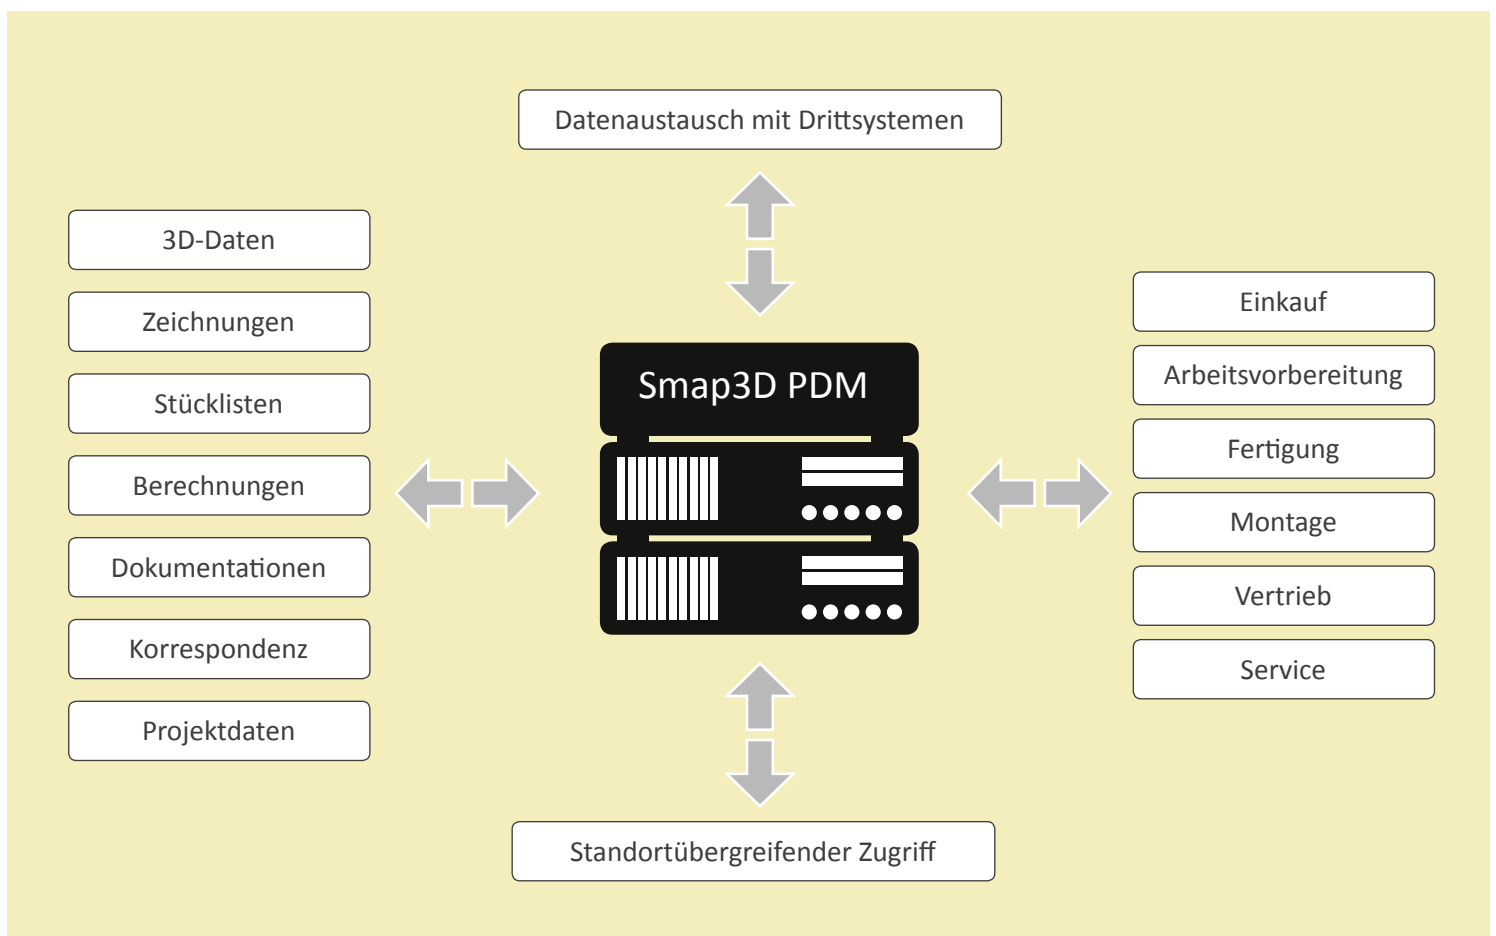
Datenaustausch mit Drittsystemen

3D-Daten

Zeichnungen

Stücklisten

Berechnungen

Dokumentationen

Korrespondenz

Projektdaten

Smap3D PDM

Einkauf

Arbeitsvorbereitung

Fertigung

Montage

Vertrieb

Service

Standortübergreifender Zugriff